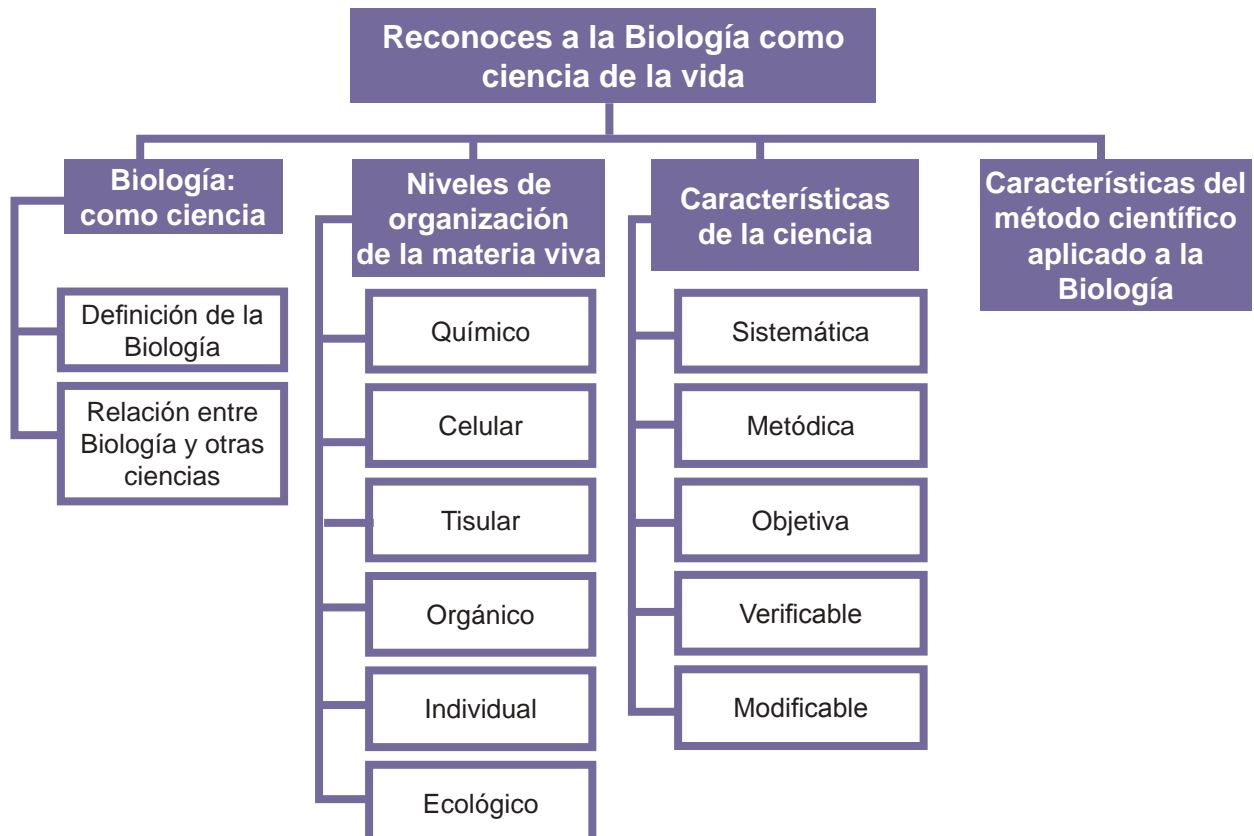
Reconoces a la Biología como ciencia de la vida

Biología: como ciencia

Definición de la Biología

Relación entre Biología y otras ciencias

Niveles de organización de la materia viva

Químico

Celular

Tisular

Orgánico

Individual

Ecológico

Características de la ciencia

Sistemática

Metódica

Objetiva

Verificable

Modificable

Características del método científico aplicado a la Biología